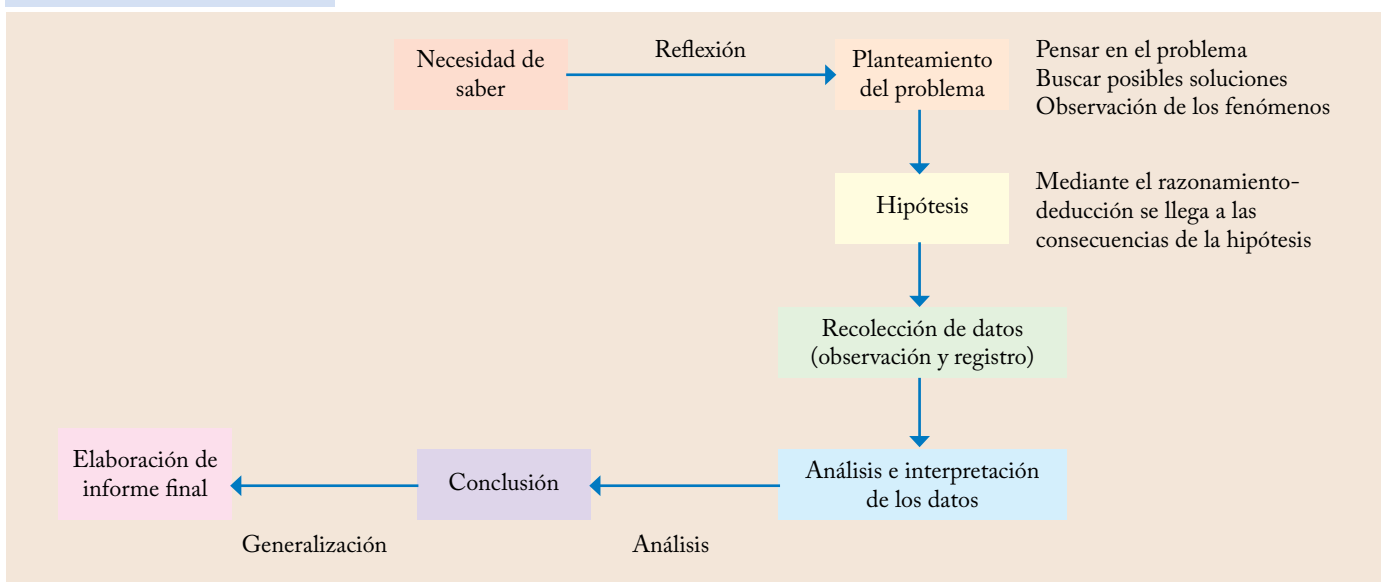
Necesidad de saber

Reflexión

Planteamiento del problema

Pensar en el problema
Buscar posibles soluciones
Observación de los fenómenos

Hipótesis

Mediante el razonamiento-deducción se llega a las consecuencias de la hipótesis

Recolección de datos (observación y registro)

Análisis e interpretación de los datos

Conclusión

Elaboración de informe final

Generalización

Análisis